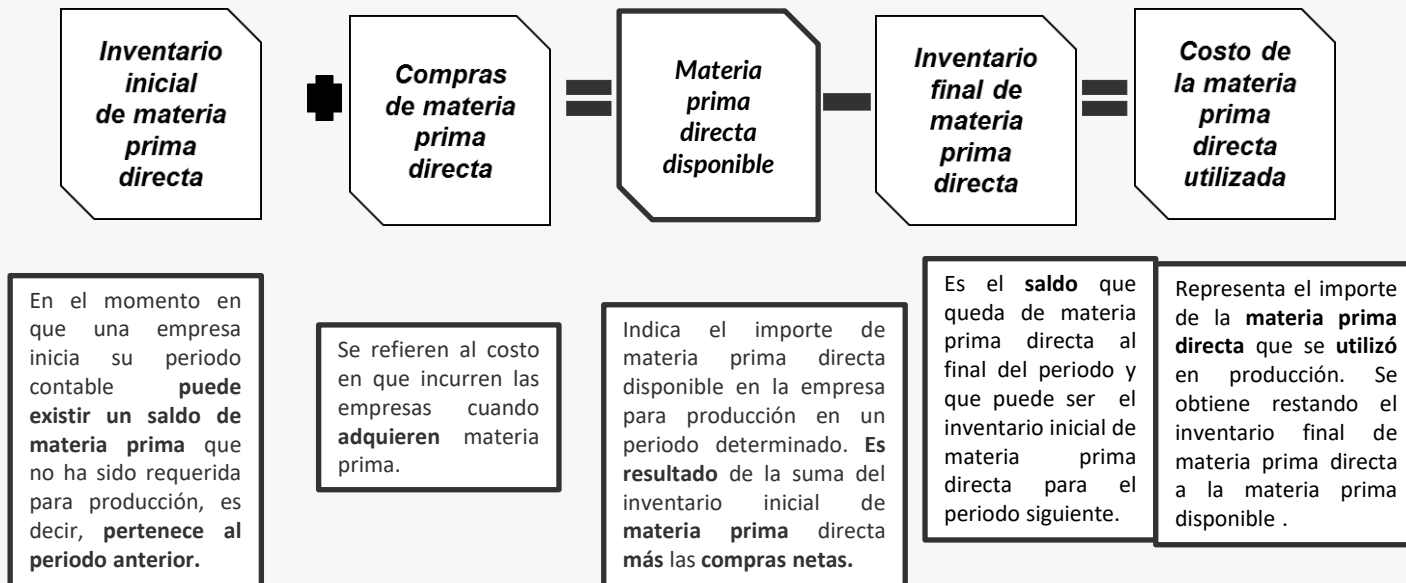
Inventario inicial de materia prima directa

Compras de materia prima directa

Materia prima directa disponible

Inventario final de materia prima directa

Costo de la materia prima directa utilizada

En el momento en que una empresa inicia su periodo contable **puede existir un saldo de materia prima** que no ha sido requerida para producción, es decir, **pertenece al periodo anterior.**

Se refieren al costo en que incurren las empresas cuando **adquieren** materia prima.

Indica el importe de materia prima directa disponible en la empresa para producción en un periodo determinado. **Es resultado** de la suma del inventario inicial de **materia prima** directa **más** las **compras netas.**

Es el **saldo** que queda de materia prima directa al final del periodo y que puede ser el inventario inicial de materia prima directa para el periodo siguiente.

Representa el importe de la **materia prima directa** que se **utilizó** en producción. Se obtiene restando el inventario final de materia prima directa a la materia prima disponible .